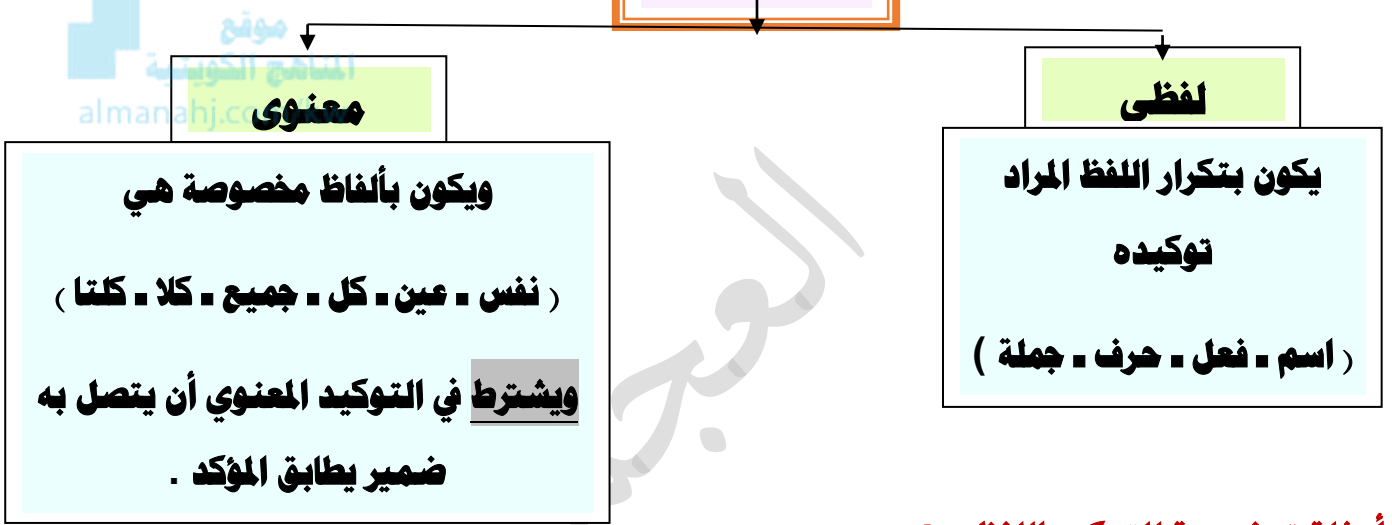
موقع
المناهج الكويتية
almanahj.com

لفظى

يكون بتكرار اللفظ المراد توكيده

( اسم ـ فعل ـ حرف ـ جملة )

معنوى

ويكون بألفاظ مخصوصة هي

( نفس ـ عين ـ كل ـ جميع ـ كلا ـ كلتا )

ويشترط في التوكيد المعنوي أن يتصل به ضمير يطابق المؤكد .

العجمي

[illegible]